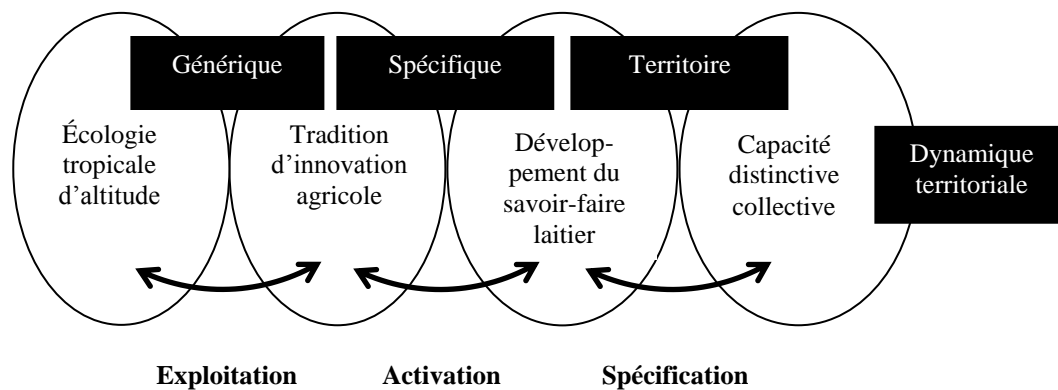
Générique

Spécifique

Territoire

Écologie tropicale d'altitude

Tradition d'innovation agricole

Dévelop- pement du savoir-faire laitier

Capacité distinctive collective

Dynamique territoriale

Exploitation

Activation

Spécification